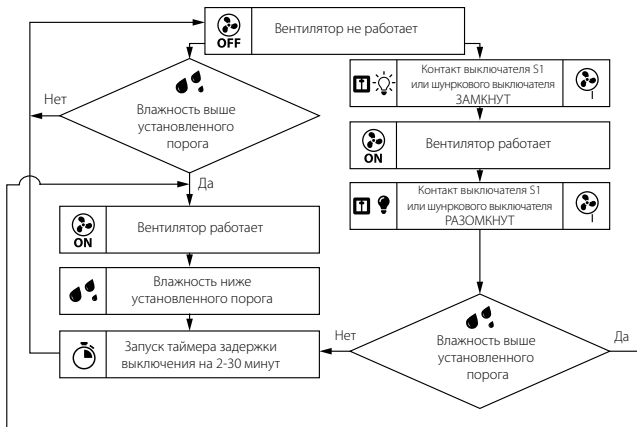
OFF Вентилятор не работает

Нет

Влажность выше установленного порога

Да

Контакт выключателя S1 или шнуркового выключателя ЗАМКНУТ

ON Вентилятор работает

Контакт выключателя S1 или шнуркового выключателя РАЗОМКНУТ

ON Вентилятор работает

Влажность ниже установленного порога

Запуск таймера задержки выключения на 2-30 минут

Нет

Влажность выше установленного порога

Да